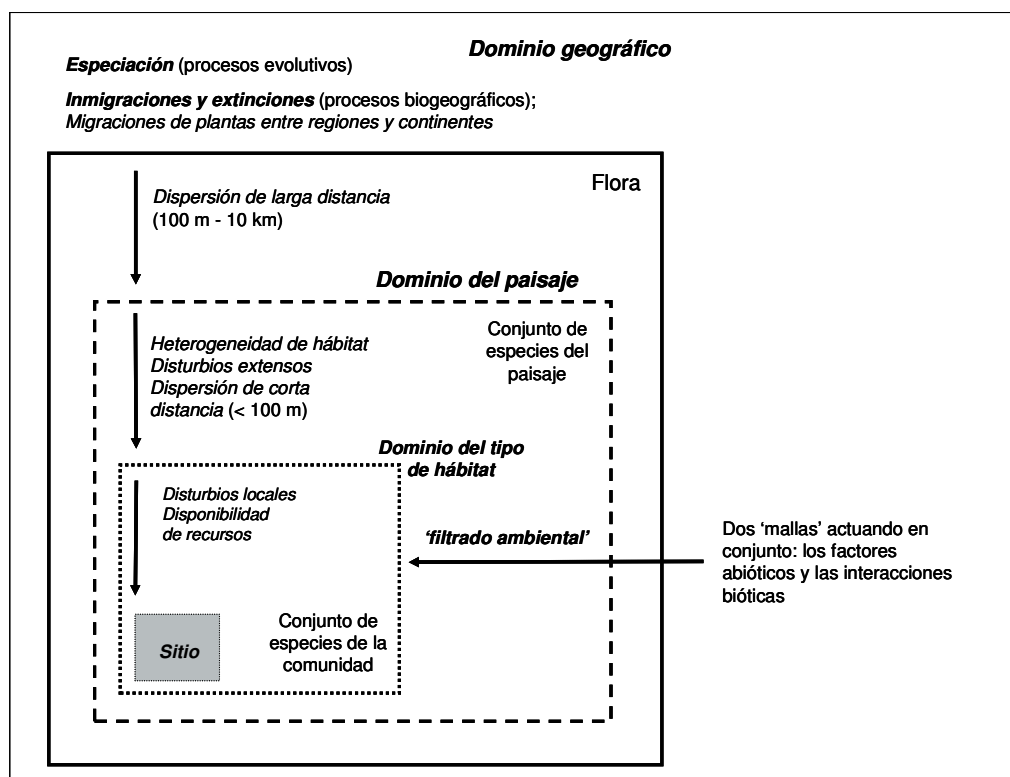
Dominio geográfico

Especiación (procesos evolutivos)

Inmigraciones y extinciones (procesos biogeográficos); Migraciones de plantas entre regiones y continentes

Dispersión de larga distancia (100 m - 10 km)

Flora

Dominio del paisaje

Heterogeneidad de hábitat
Disturbios extensos
Dispersión de corta distancia (< 100 m)

Conjunto de especies del paisaje

Dominio del tipo de hábitat

Disturbios locales
Disponibilidad de recursos

'filtrado ambiental'

Dos 'mallas' actuando en conjunto: los factores abióticos y las interacciones bióticas

Sitio

Conjunto de especies de la comunidad